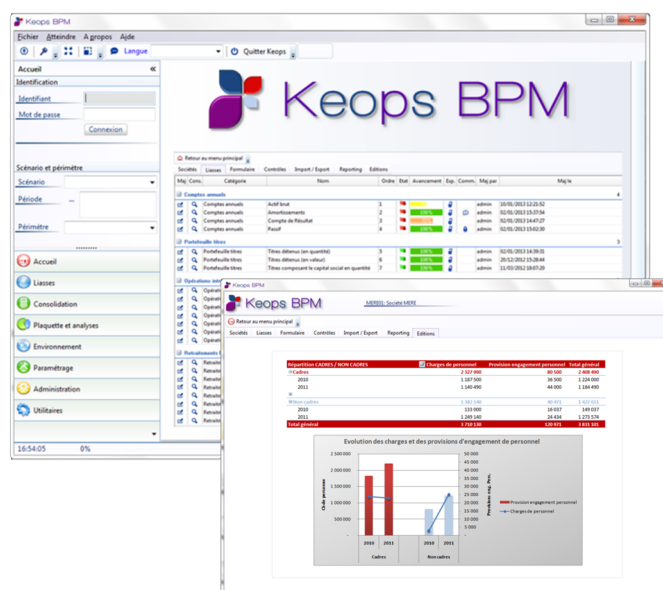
Keops BPM

Fichier Atteindre A propos Aide

Langue

Quitter Keops

Accueil

Identification

Identifiant

Mot de passe

Connexion

Scénario et périmètre

Scénario

Période

Périmètre

Accueil

Liasses

Consolidation

Plaquette et analyses

Environnement

Paramétrage

Administration

Utilitaires

16:54:05 0%

Keops BPM

Retour au menu principal

Sociétés Liasses Formulaire Contrôles Import / Export Reporting Editions

| Maj | Cons. | Catégorie | Nom | Ordre | Etat | Avancement | Exp. | Comm. | Maj par | Maj le |
|---|---|---|---|---|---|---|---|---|---|---|
| Comptes annuels | | | | | | | | | | 4 |
| | | Comptes annuels | Actif brut | 1 | | | | | admin | 10/01/2013 12:21:52 |
| | | Comptes annuels | Amortissements | 2 | | 100% | | | admin | 02/01/2013 15:37:54 |
| | | Comptes annuels | Compte de Résultat | 3 | | 100% | | | admin | 02/01/2013 14:47:27 |
| | | Comptes annuels | Passif | 4 | | 100% | | | admin | 02/01/2013 15:02:30 |
| Portefeuille titres | | | | | | | | | | 3 |
| | | Portefeuille titres | Titres détenus (en quantité) | 5 | | 100% | | | admin | 02/01/2013 14:39:31 |
| | | Portefeuille titres | Titres détenus (en valeur) | 6 | | 100% | | | admin | 20/12/2012 15:28:54 |
| | | Portefeuille titres | Titres composant le capital social en quantité | 7 | | 100% | | | admin | 11/01/2012 18:07:20 |

Opérations inter

Retraitements

Keops BPM

MERE01: Société MERE

Retour au menu principal

Sociétés Liasses Formulaire Contrôles Import / Export Reporting Editions

| Répartition CADRES / NON CADRES | Charges de personnel | Provision engagement personnel | Total général |
|---|---|---|---|
| Cadres | 2 327 900 | 80 500 | 2 408 400 |
| 2010 | 1 187 500 | 36 500 | 1 224 000 |
| 2011 | 1 140 400 | 44 000 | 1 184 400 |
| Non cadres | 1 382 140 | 40 471 | 1 422 611 |
| 2010 | 133 000 | 16 037 | 149 037 |
| 2011 | 1 249 140 | 24 434 | 1 273 574 |
| Total général | 3 710 130 | 120 971 | 3 831 101 |

Evolution des charges et des provisions d'engagement de personnel

2 500 000
2 000 000
1 500 000
1 000 000
500 000

50 000
45 000
40 000
35 000
30 000
25 000
20 000
15 000
10 000
5 000

Chdb personnel

Provision eng. Pers.

2010 2011 2010 2011

Cadres Non cadres

Provision engagement personnel

Charges de personnel